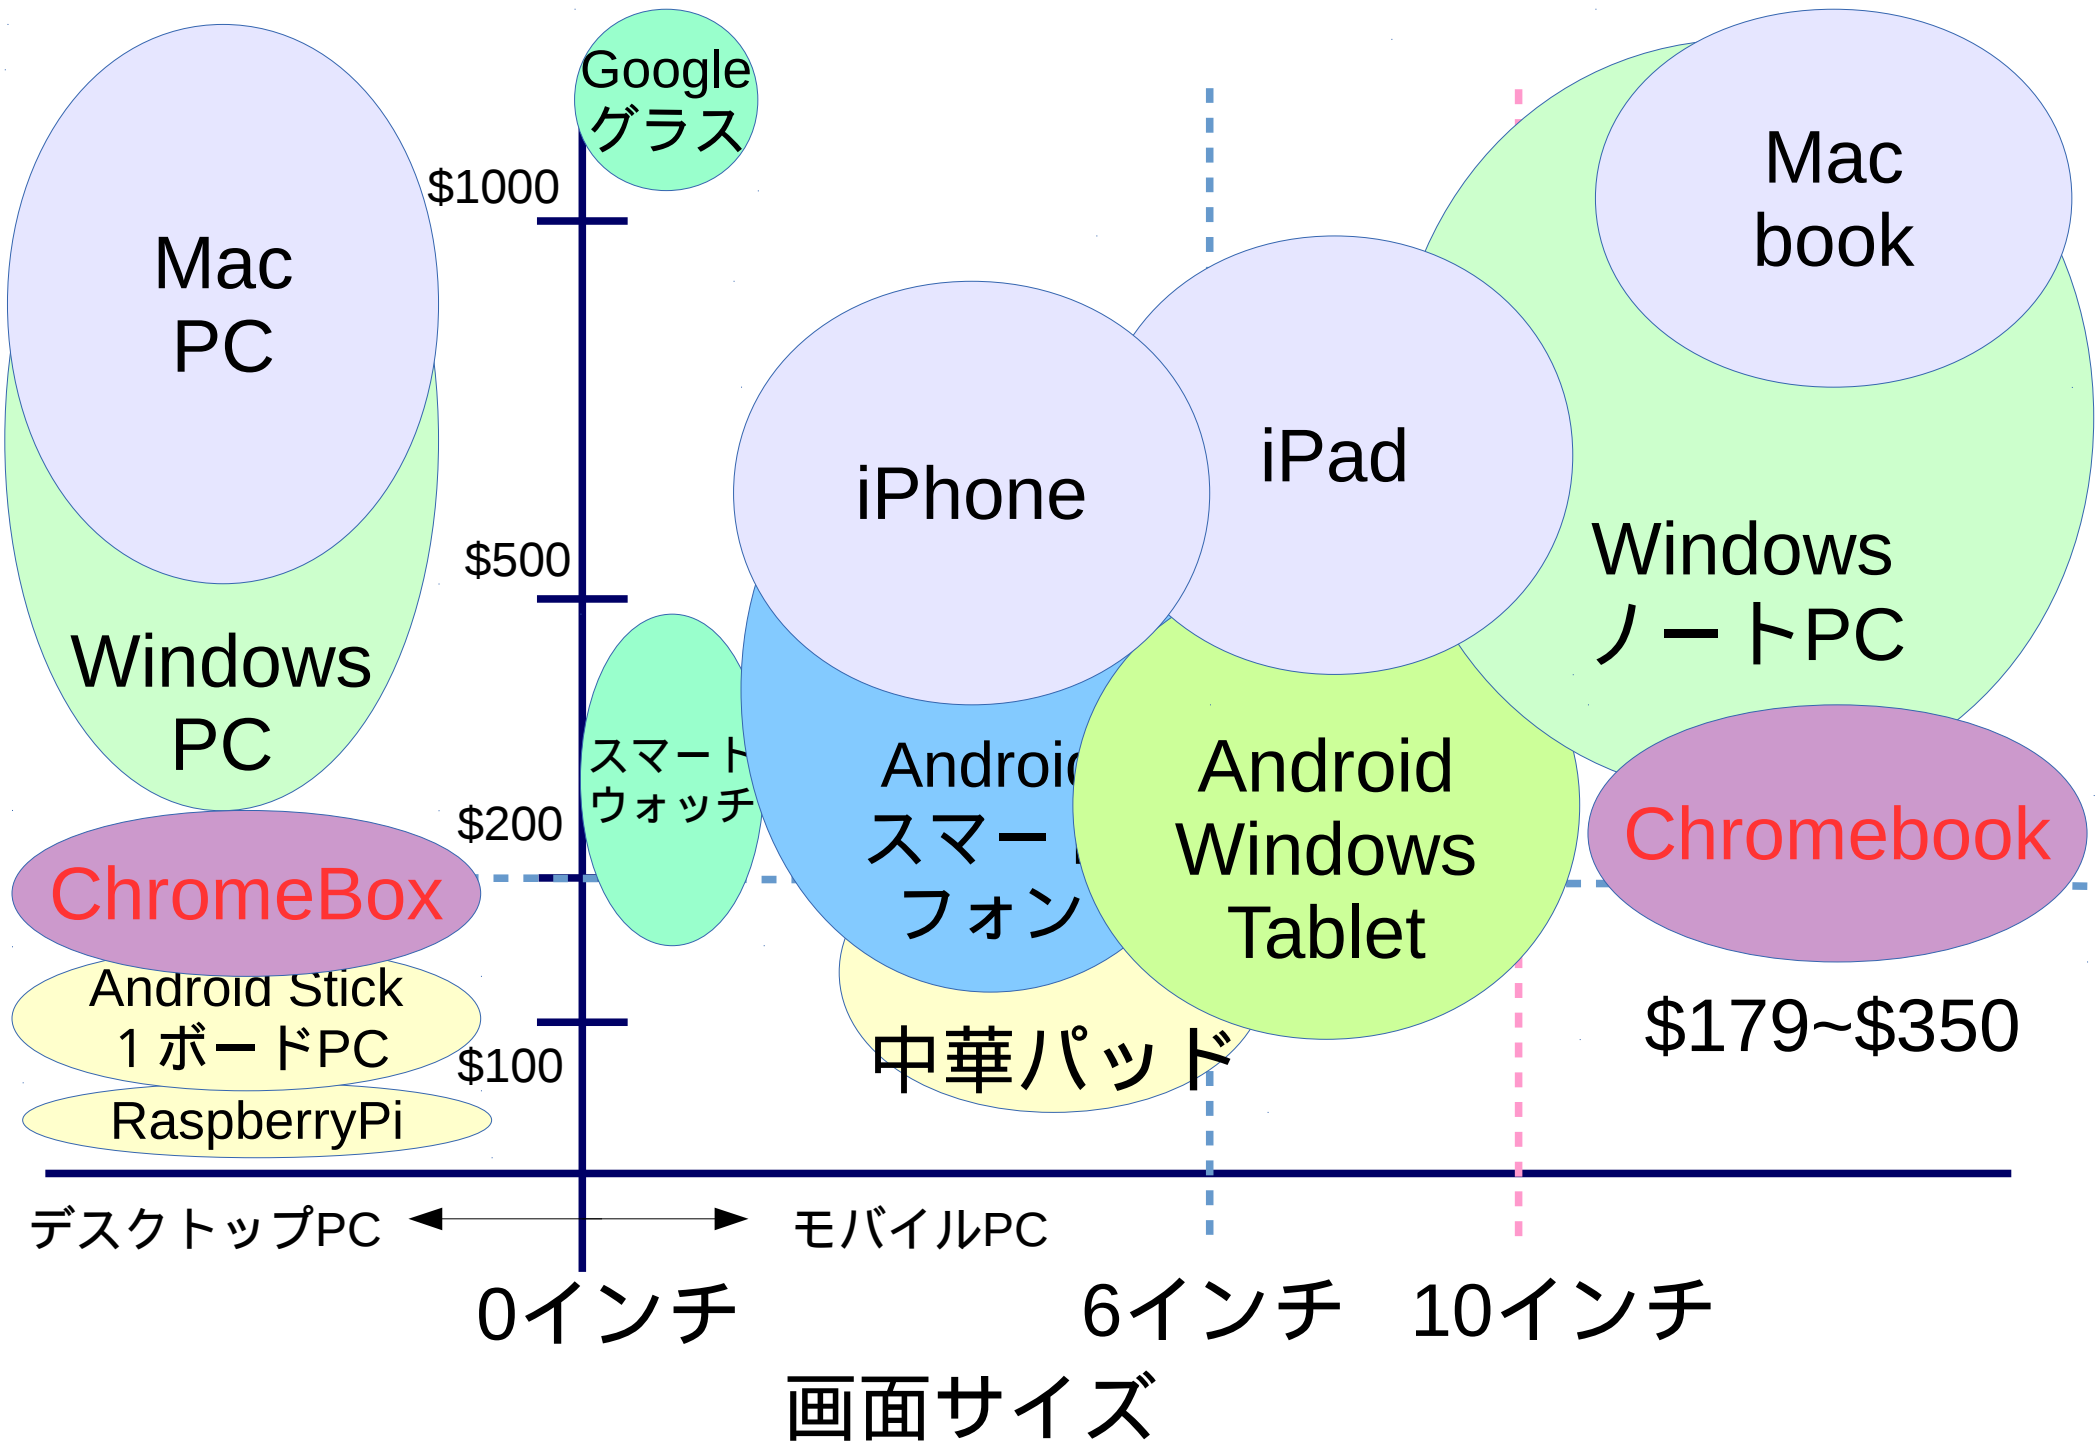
Google
グラス

Mac
PC

$1000

Mac
book

iPad

iPhone

Windows
ノートPC

$500

Windows
PC

スマート
ウォッチ

Androi
スマー
フォン

Android
Windows
Tablet

$200

ChromeBox

Chromebook

Android Stick
１ボードPC

$100

中華パッド

$179~$350

RaspberryPi

デスクトップPC

モバイルPC

0インチ

6インチ

10インチ

画面サイズ